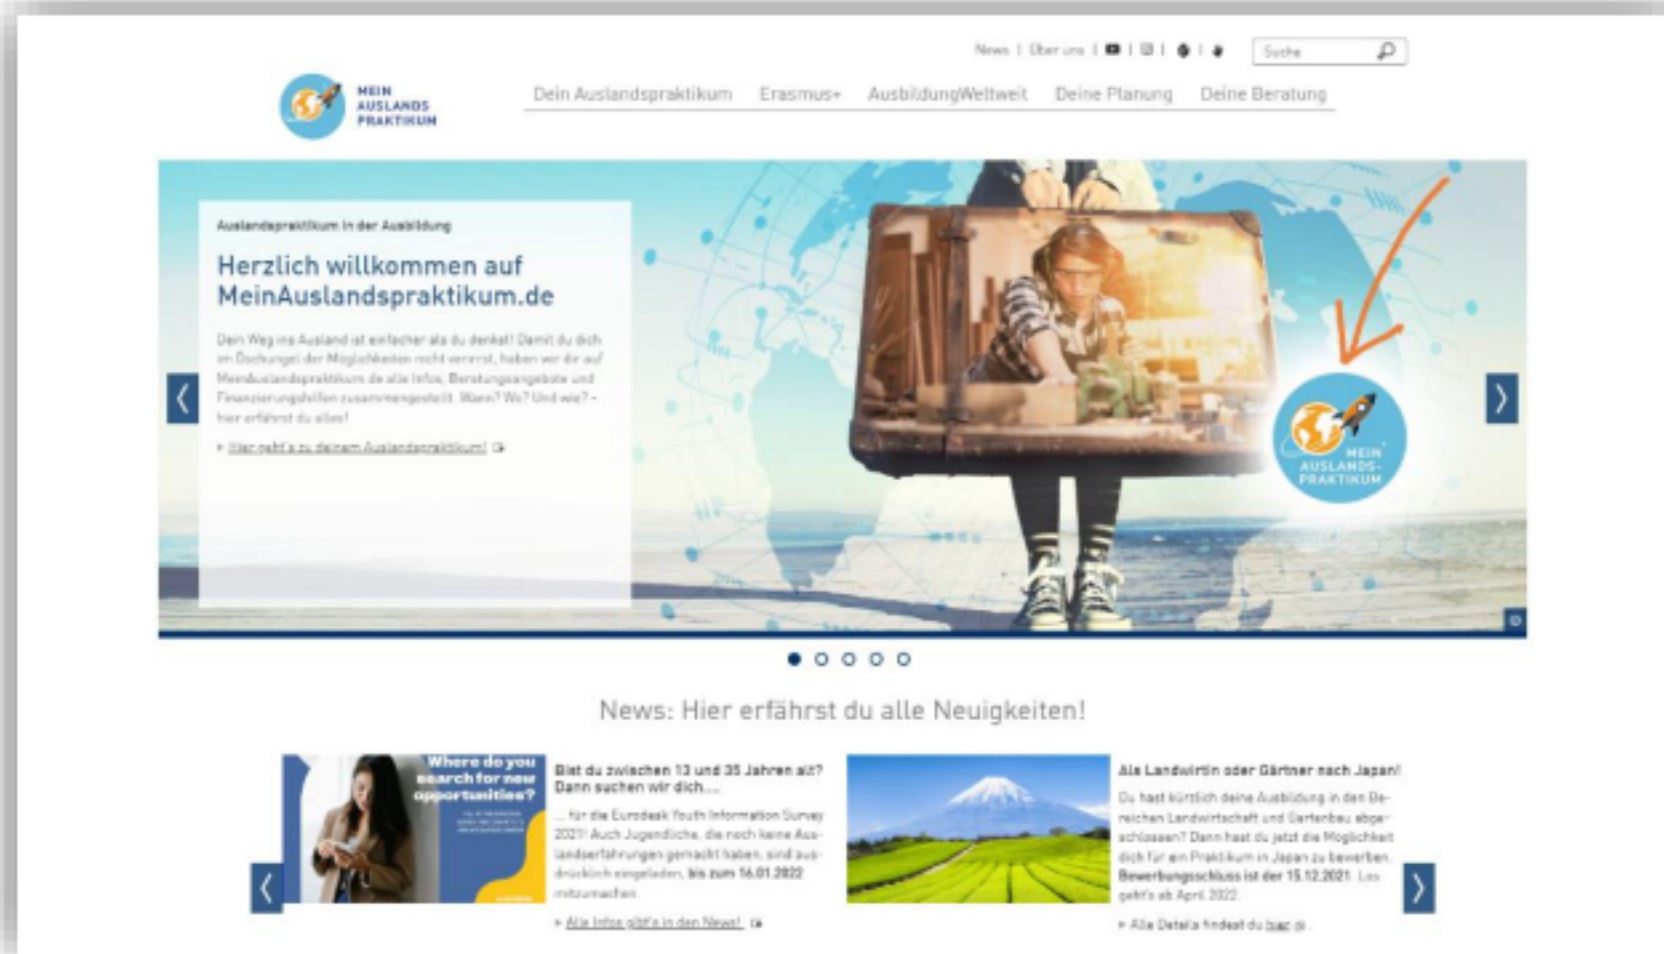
News | Über uns | | | | Suche

MEIN AUSLANDS PRAKTIKUM

Dein Auslandspraktikum Erasmus+ AusbildungWeltweit Deine Planung Deine Beratung

Auslandspraktikum in der Ausbildung

Herzlich willkommen auf MeinAuslandspraktikum.de

Dein Weg ins Ausland ist einfacher als du denkst! Damit du dich im Dschungel der Möglichkeiten nicht verirrst, haben wir dir auf MeinAuslandspraktikum.de alle Infos, Beratungsangebote und Finanzierungshilfen zusammengestellt. Wann? Wo? Und wie? – hier erfährst du alles!

Hier geht's zu deinem Auslandspraktikum!

MEIN AUSLANDS-PRAKTIKUM

News: Hier erfährst du alle Neuigkeiten!

Where do you search for new opportunities?

Bist du zwischen 13 und 35 Jahren alt? Dann suchen wir dich...

... für die Eurodesk Youth Information Survey 2021! Auch Jugendliche, die noch keine Auslandserfahrungen gemacht haben, sind ausdrücklich eingeladen, bis zum 16.01.2022 mitzumachen.

Alle Infos gibt's in den News!

Als Landwirtin oder Gärtner nach Japan!

Du hast kürzlich deine Ausbildung in den Bereichen Landwirtschaft und Gartenbau abgeschlossen? Dann hast du jetzt die Möglichkeit dich für ein Praktikum in Japan zu bewerben. Bewerbungsschluss ist der 15.12.2021. Los geht's ab April 2022.

Alle Details findest du hier.